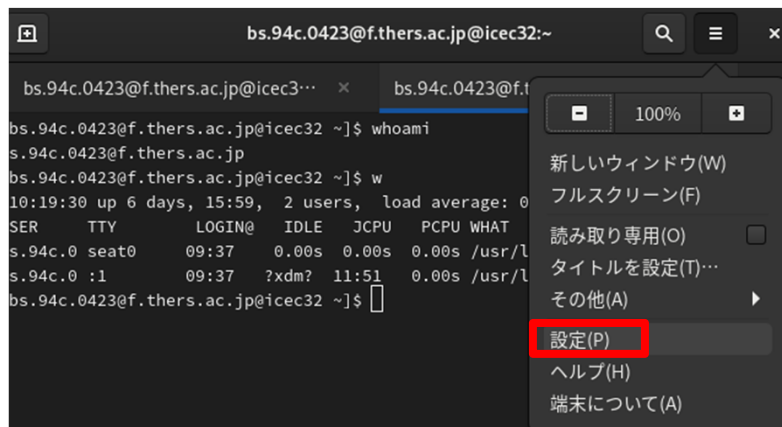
bs.94c.0423@f.thers.ac.jp@icec32:~

bs.94c.0423@f.thers.ac.jp@icec3⋯ ×

bs.94c.0423@f.t

bs.94c.0423@f.thers.ac.jp@icec32 ~]$ whoami
s.94c.0423@f.thers.ac.jp
bs.94c.0423@f.thers.ac.jp@icec32 ~]$ w
10:19:30 up 6 days, 15:59, 2 users, load average: 0
SER TTY LOGIN@ IDLE JCPU PCPU WHAT
s.94c.0 seat0 09:37 0.00s 0.00s 0.00s /usr/l
s.94c.0 :1 09:37 ?xdm? 11:51 0.00s /usr/l
bs.94c.0423@f.thers.ac.jp@icec32 ~]$

100%

新しいウィンドウ(W)
フルスクリーン(F)
読み取り専用(O)
タイトルを設定(T)⋯
その他(A)
設定(P)
ヘルプ(H)
端末について(A)